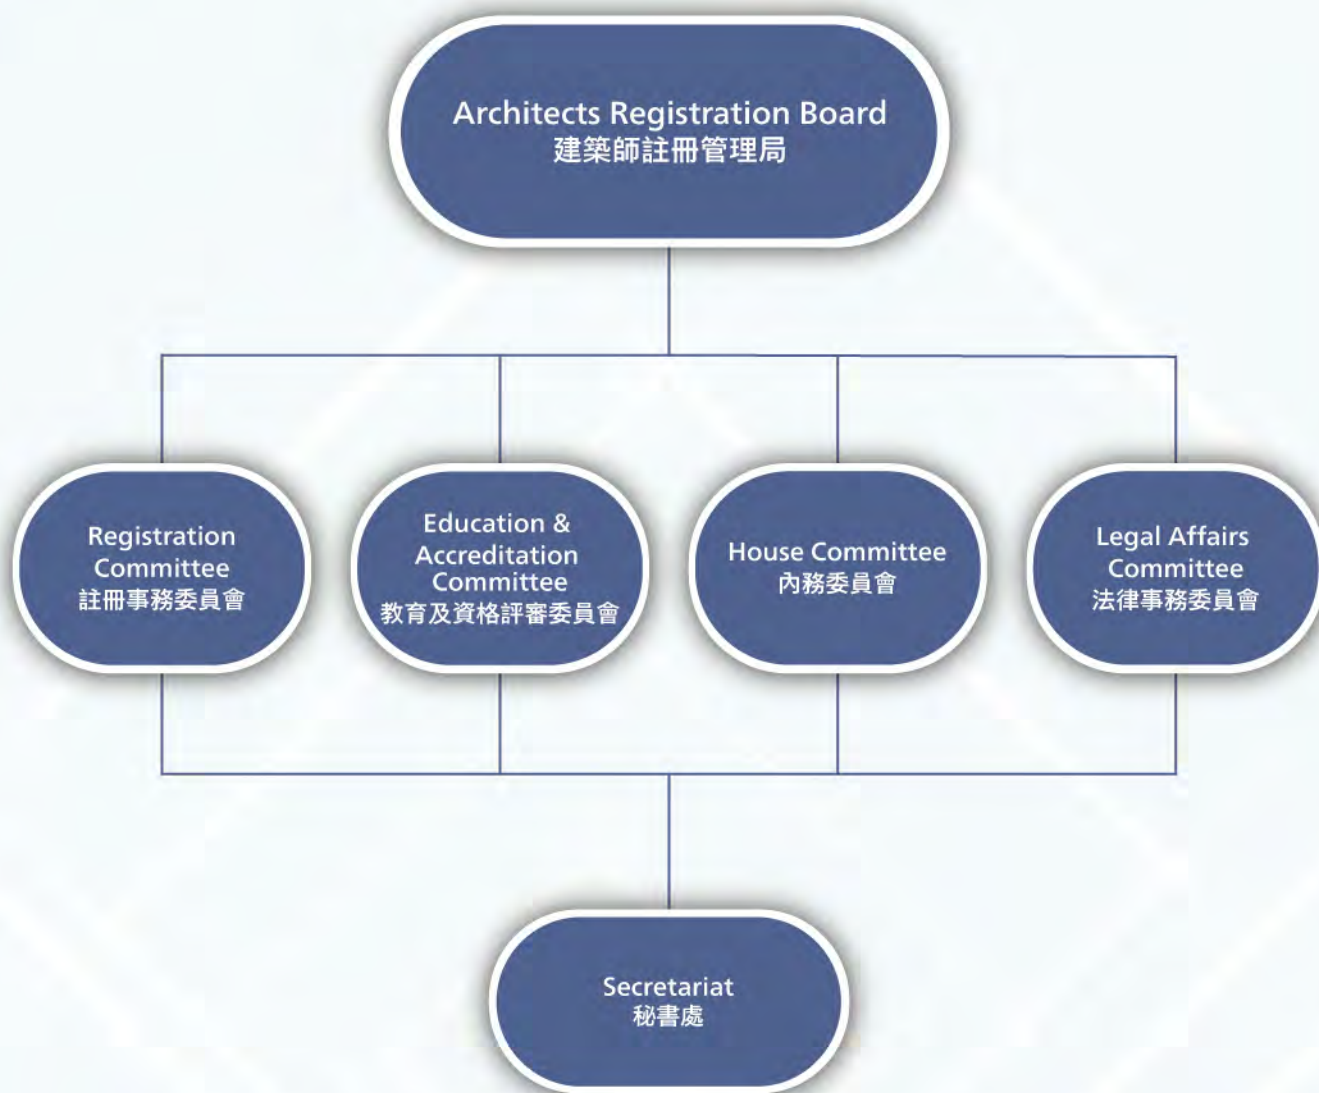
Architects Registration Board
建築師註冊管理局

Registration Committee
註冊事務委員會

Education & Accreditation Committee
教育及資格評審委員會

House Committee
內務委員會

Legal Affairs Committee
法律事務委員會

Secretariat
秘書處